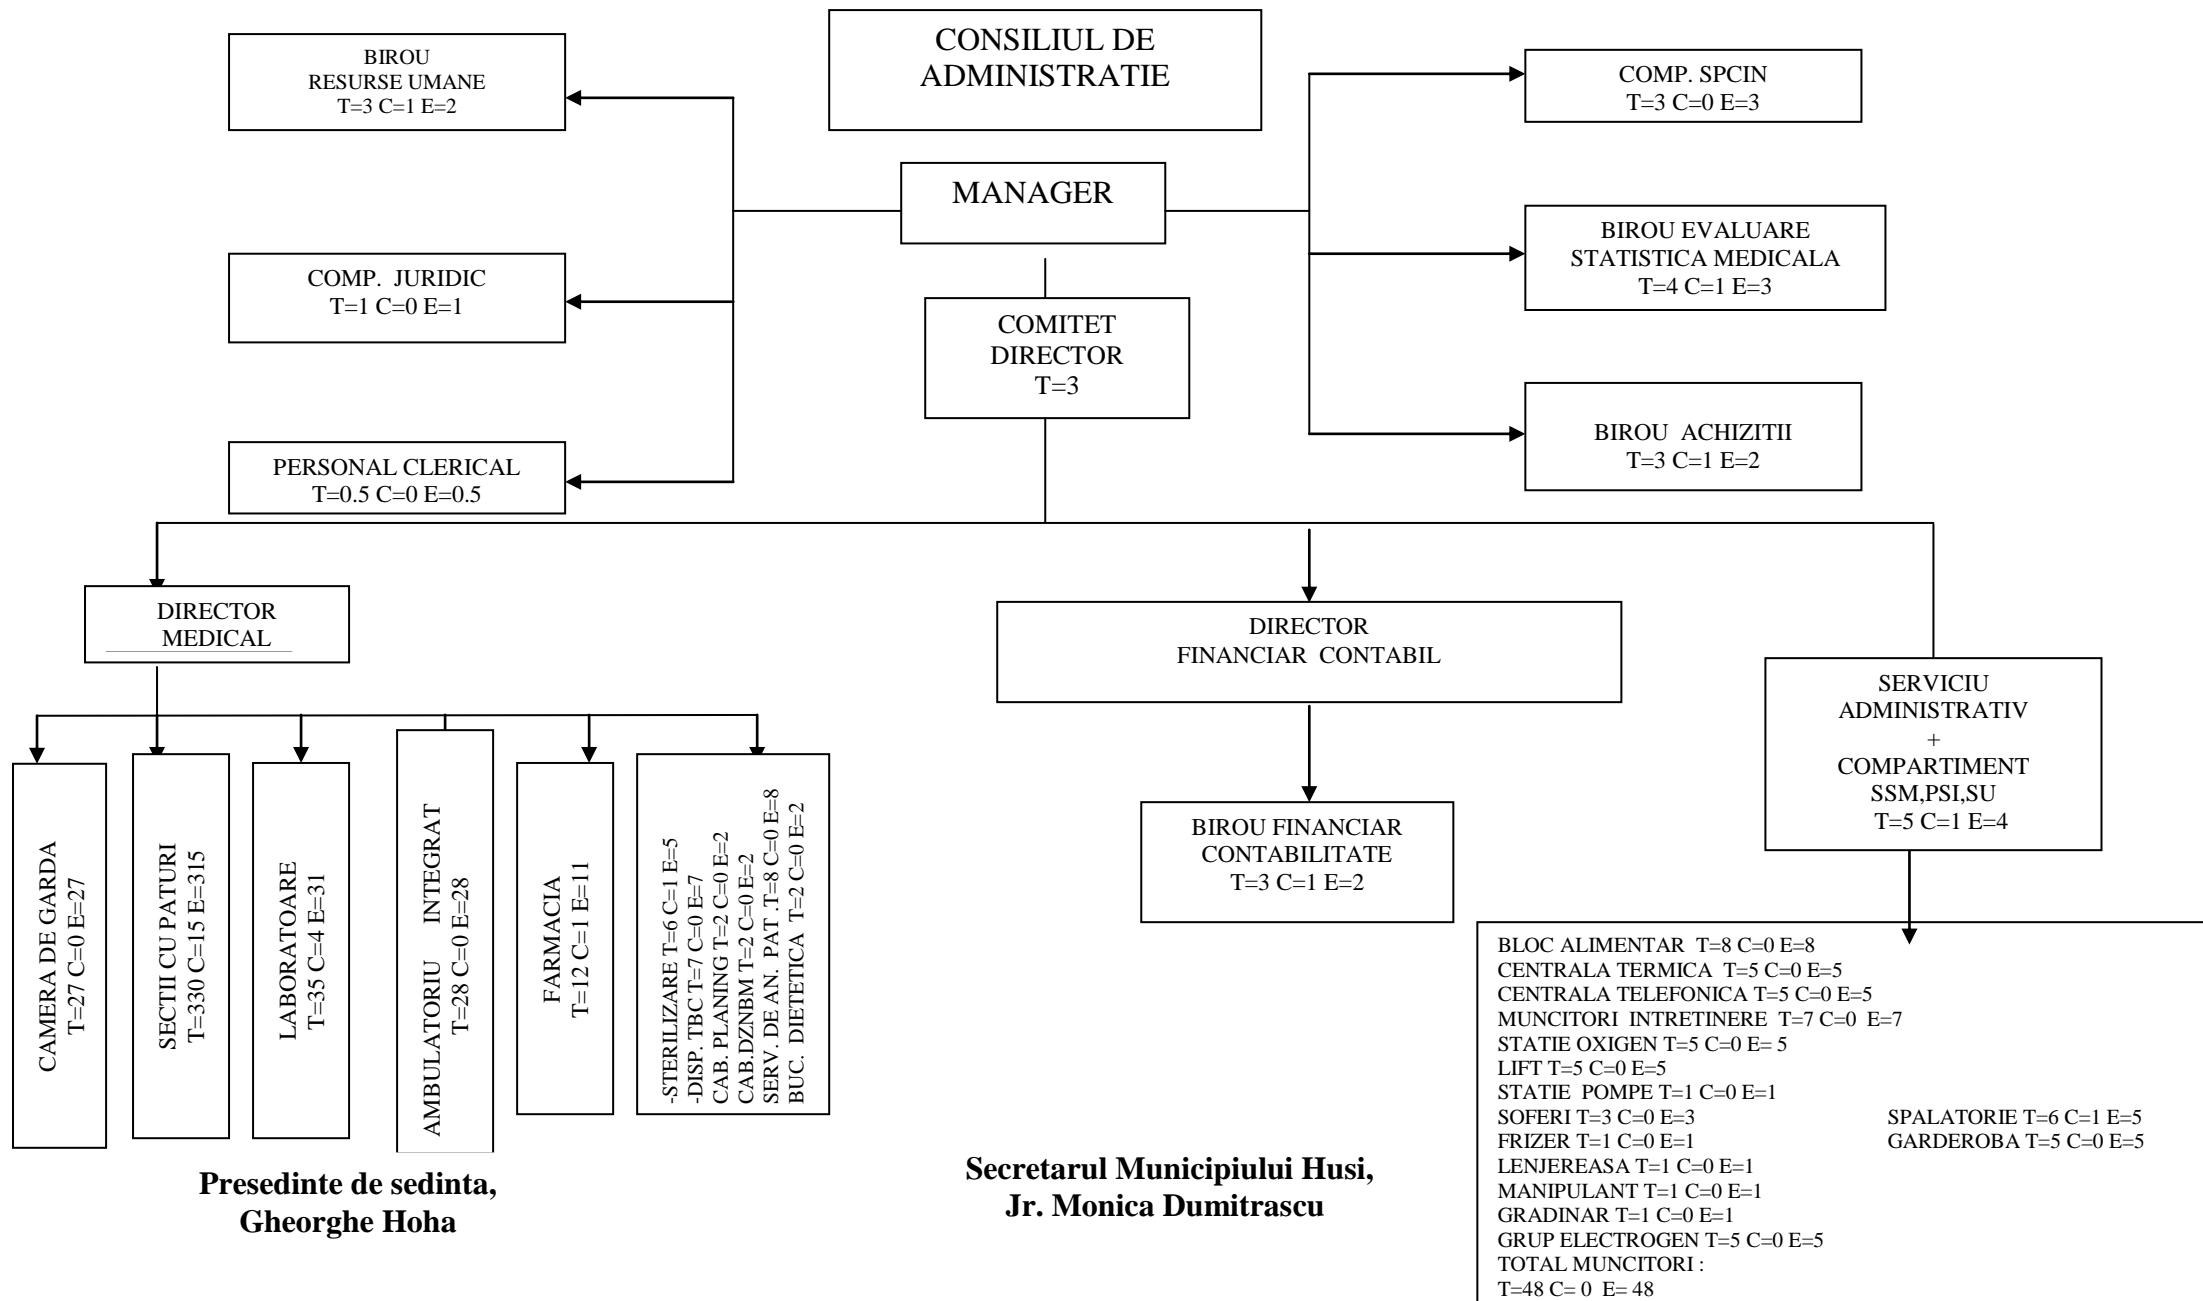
CONSILIUL DE ADMINISTRATIE

BIROU RESURSE UMANE
T=3 C=1 E=2

MANAGER

COMP. SPCIN
T=3 C=0 E=3

COMP. JURIDIC
T=1 C=0 E=1

COMITET DIRECTOR
T=3

BIROU EVALUARE STATISTICA MEDICALA
T=4 C=1 E=3

PERSONAL CLERICAL
T=0.5 C=0 E=0.5

BIROU ACHIZITII
T=3 C=1 E=2

DIRECTOR MEDICAL

DIRECTOR FINANCIAR CONTABIL

SERVICIU ADMINISTRATIV
+
COMPARTIMENT SSM,PSI,SU
T=5 C=1 E=4

CAMERA DE GARDA
T=27 C=0 E=27

SECTII CU PATURI
T=330 C=15 E=315

LABORATOARE
T=35 C=4 E=31

AMBULATORIU INTEGRAT
T=28 C=0 E=28

FARMACIA
T=12 C=1 E=11

-STERILIZARE T=6 C=1 E=5
-DISP. TBC T=7 C=0 E=7
CAB. PLANING T=2 C=0 E=2
CAB.DZNBM T=2 C=0 E=2
SERV. DE AN. PAT .T=8 C=0 E=8
BUC. DIETETICA T=2 C=0 E=2

BIROU FINANCIAR CONTABILITATE
T=3 C=1 E=2

BLOC ALIMENTAR T=8 C=0 E=8
CENTRALA TERMICA T=5 C=0 E=5
CENTRALA TELEFONICA T=5 C=0 E=5
MUNCITORI INTRETINERE T=7 C=0 E=7
STATIE OXIGEN T=5 C=0 E= 5
LIFT T=5 C=0 E=5
STATIE POMPE T=1 C=0 E=1
SOFERI T=3 C=0 E=3
FRIZER T=1 C=0 E=1
LENJEREASA T=1 C=0 E=1
MANIPULANT T=1 C=0 E=1
GRADINAR T=1 C=0 E=1
GRUP ELECTROGEN T=5 C=0 E=5
TOTAL MUNCITORI :
T=48 C= 0 E= 48

SPALATORIE T=6 C=1 E=5
GARDEROBA T=5 C=0 E=5

Presedinte de sedinta,
Gheorghe Hoha

Secretarul Municipiului Husi,
Jr. Monica Dumitrascu